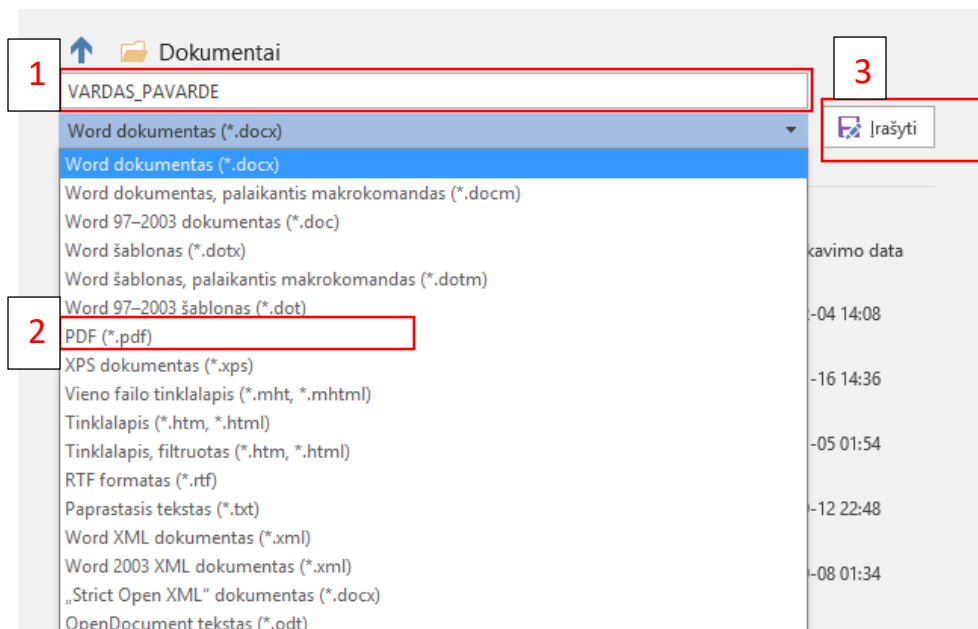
Dokumentai

1

VARDAS_PAVARDE

3

Word dokumentas (*.docx)

Įrašyti

Word dokumentas (*.docx)
Word dokumentas, palaikantis makrokomandas (*.docm)
Word 97–2003 dokumentas (*.doc)
Word šablonas (*.dotx)
Word šablonas, palaikantis makrokomandas (*.dotm)
Word 97–2003 šablonas (*.dot)

2

PDF (*.pdf)
XPS dokumentas (*.xps)
Vieno failo tinklalapis (*.mht, *.mhtml)
Tinklalapis (*.htm, *.html)
Tinklalapis, filtruotas (*.htm, *.html)
RTF formatas (*.rtf)
Paprastasis tekstas (*.txt)
Word XML dokumentas (*.xml)
Word 2003 XML dokumentas (*.xml)
„Strict Open XML“ dokumentas (*.docx)
OpenDocument tekstas (*.odt)

kavimo data
-04 14:08
-16 14:36
-05 01:54
-12 22:48
-08 01:34